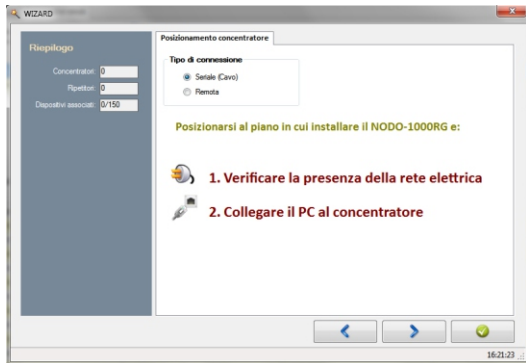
WIZARD

Riepilogo

Concentratori: 0

Ripetitori: 0

Dispositivi associati: 0/150

Posizionamento concentratore

Tipo di connessione

Seriale (Cavo)

Remota

Posizionarsi al piano in cui installare il NODO-1000RG e:

1. Verificare la presenza della rete elettrica

2. Collegare il PC al concentratore

16:21:23